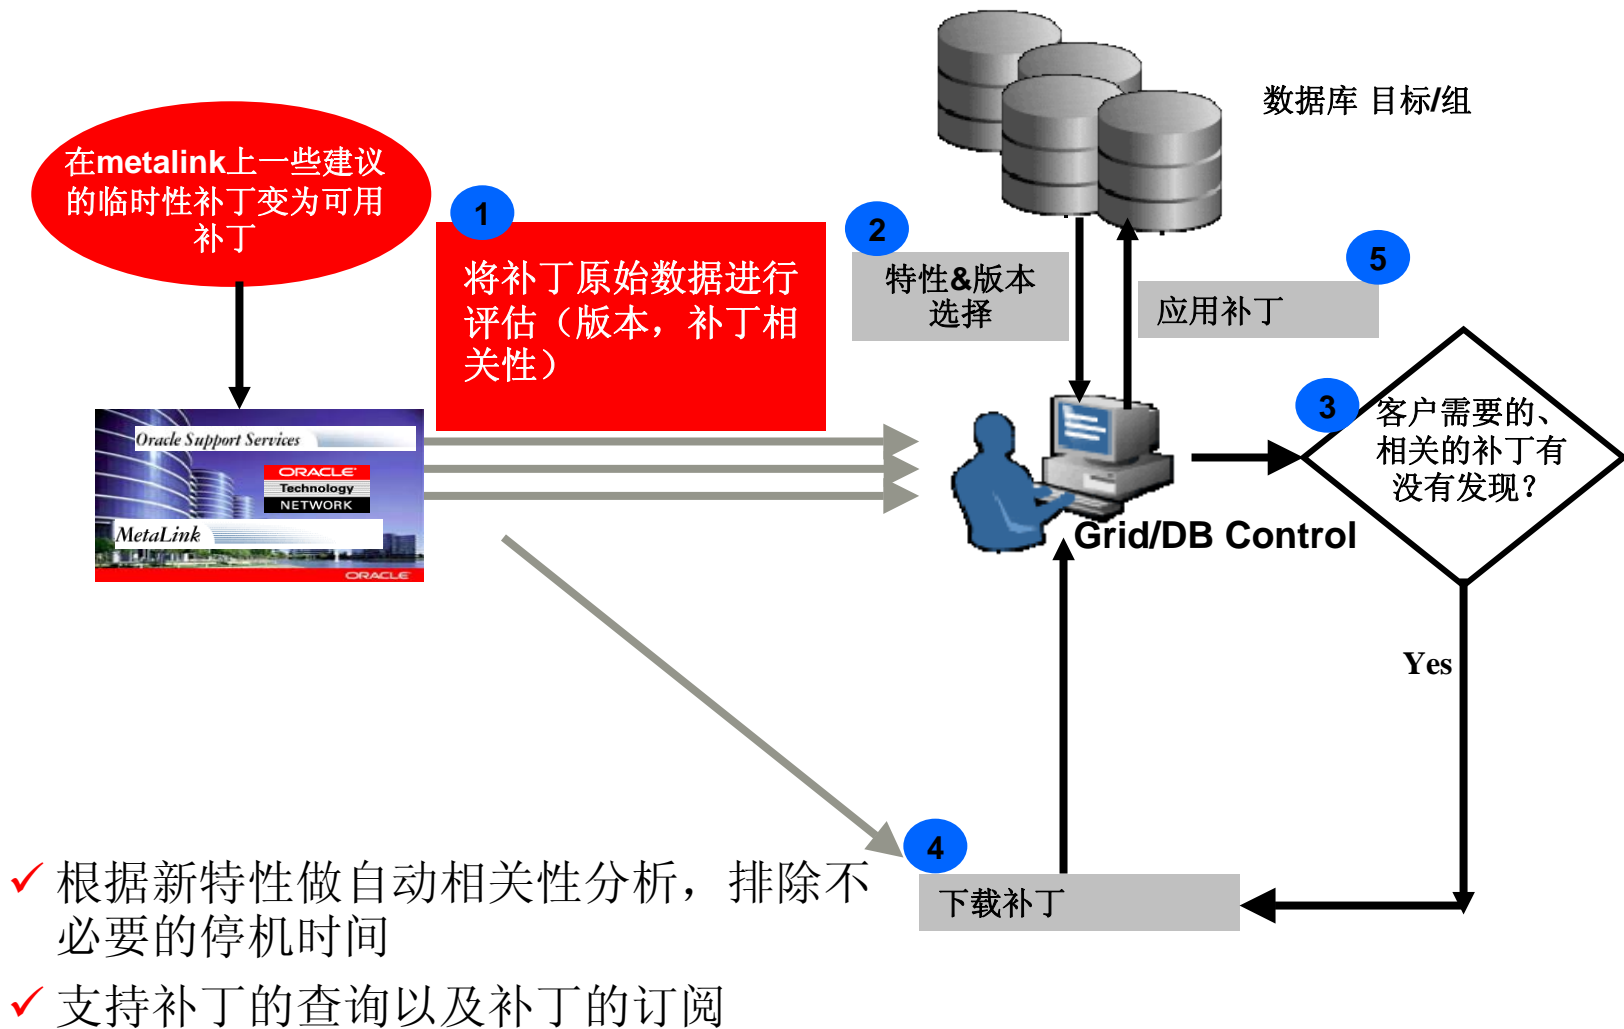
数据库 目标/组

在metalink上一些建议的临时性补丁变为可用补丁

1

将补丁原始数据进行评估（版本，补丁相关性）

2

特性&版本选择

5

应用补丁

Oracle Support Services

ORACLE Technology NETWORK

MetaLink

ORACLE

3

客户需要的、相关的补丁有没有发现？

Grid/DB Control

Yes

4

下载补丁

✓ 根据新特性做自动相关性分析，排除不必要的停机时间

✓ 支持补丁的查询以及补丁的订阅